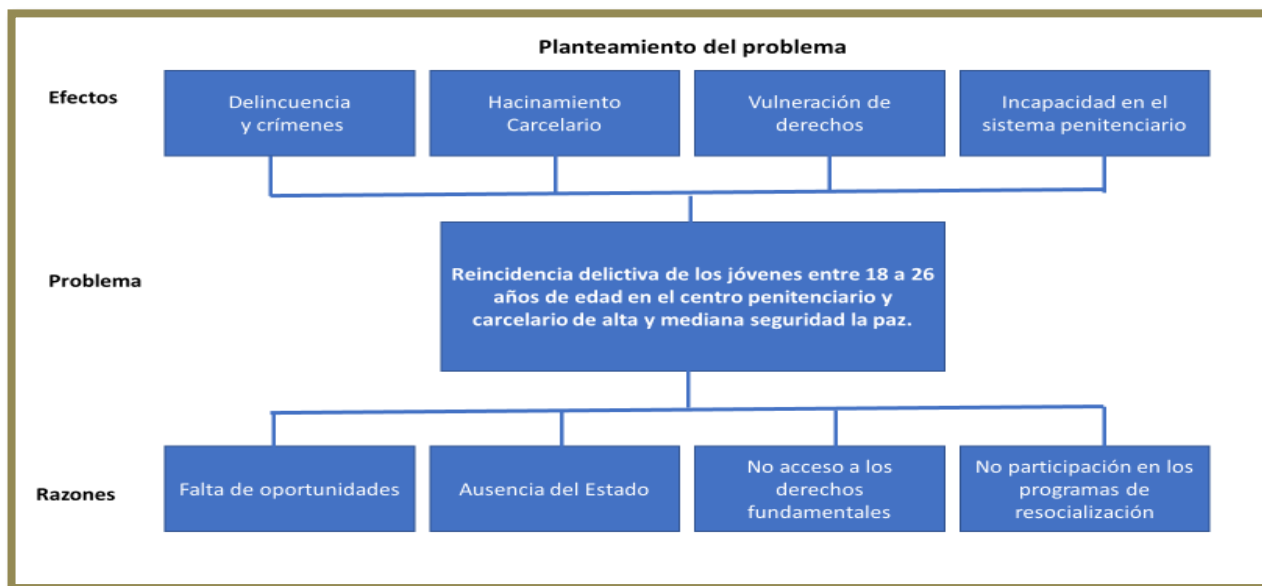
Planteamiento del problema

Efectos

Delincuencia y crímenes

Hacinamiento Carcelario

Vulneración de derechos

Incapacidad en el sistema penitenciario

Problema

Reincidencia delictiva de los jóvenes entre 18 a 26 años de edad en el centro penitenciario y carcelario de alta y mediana seguridad la paz.

Razones

Falta de oportunidades

Ausencia del Estado

No acceso a los derechos fundamentales

No participación en los programas de resocialización